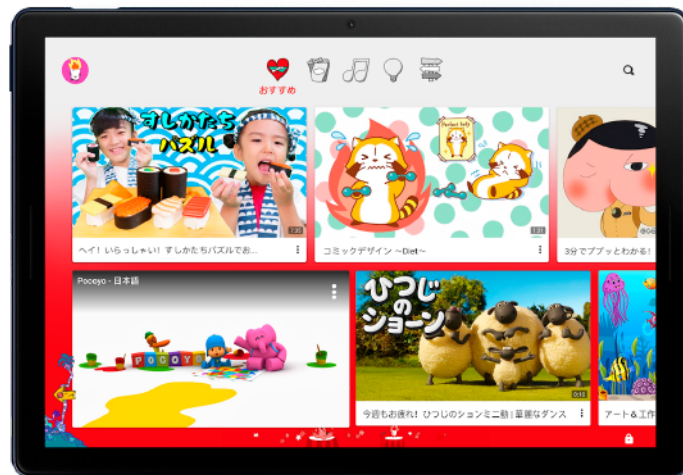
おすすめ

すしかたち パズル

7:26

ヘイ！いらっしゃい！すしかたちパズルで前...

Perfect body

1:21

コミックデザイン ~Diet~

3分でププッとわかる！

Pocoyo - 日本語

POCOYO

ひつじのショーン

0:16

今回もお疲れ！ひつじのショーンミニ動 | 華麗なダンス

アート & 工作